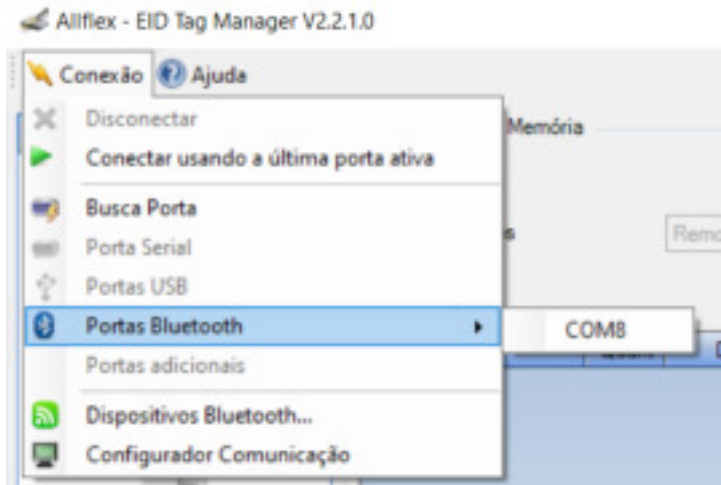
Allflex - EID Tag Manager V2.2.1.0

Conexão Ajuda

Disconectar
Conectar usando a última porta ativa
Busca Porta
Porta Serial
Portas USB
Portas Bluetooth
Portas adicionais
Dispositivos Bluetooth...
Configurador Comunicação

COM8

Memória

Remo